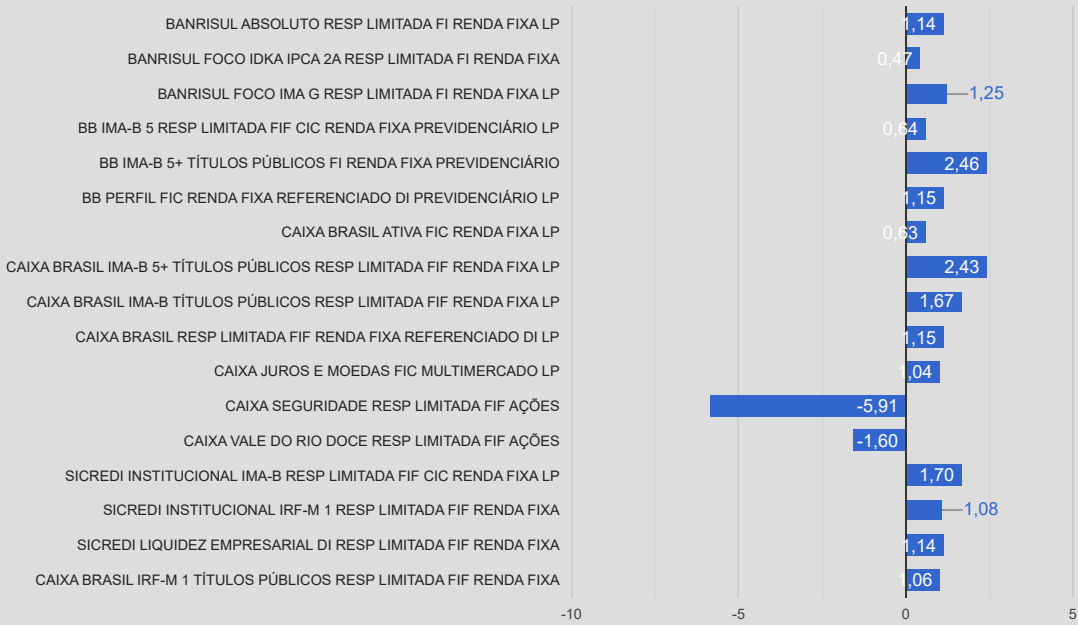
BANRISUL ABSOLUTO RESP LIMITADA FI RENDA FIXA LP 1,14
BANRISUL FOCO IDKA IPCA 2A RESP LIMITADA FI RENDA FIXA 0,47
BANRISUL FOCO IMA G RESP LIMITADA FI RENDA FIXA LP 1,25
BB IMA-B 5 RESP LIMITADA FIF CIC RENDA FIXA PREVIDENCIÁRIO LP 0,64
BB IMA-B 5+ TÍTULOS PÚBLICOS FI RENDA FIXA PREVIDENCIÁRIO 2,46
BB PERFIL FIC RENDA FIXA REFERENCIADO DI PREVIDENCIÁRIO LP 1,15
CAIXA BRASIL ATIVA FIC RENDA FIXA LP 0,63
CAIXA BRASIL IMA-B 5+ TÍTULOS PÚBLICOS RESP LIMITADA FIF RENDA FIXA LP 2,43
CAIXA BRASIL IMA-B TÍTULOS PÚBLICOS RESP LIMITADA FIF RENDA FIXA LP 1,67
CAIXA BRASIL RESP LIMITADA FIF RENDA FIXA REFERENCIADO DI LP 1,15
CAIXA JUROS E MOEDAS FIC MULTIMERCADO LP 1,04
CAIXA SEGURIDADE RESP LIMITADA FIF AÇÕES -5,91
CAIXA VALE DO RIO DOCE RESP LIMITADA FIF AÇÕES -1,60
SICREDI INSTITUCIONAL IMA-B RESP LIMITADA FIF CIC RENDA FIXA LP 1,70
SICREDI INSTITUCIONAL IRF-M 1 RESP LIMITADA FIF RENDA FIXA 1,08
SICREDI LIQUIDEZ EMPRESARIAL DI RESP LIMITADA FIF RENDA FIXA 1,14
CAIXA BRASIL IRF-M 1 TÍTULOS PÚBLICOS RESP LIMITADA FIF RENDA FIXA 1,06
-10 -5 0 5